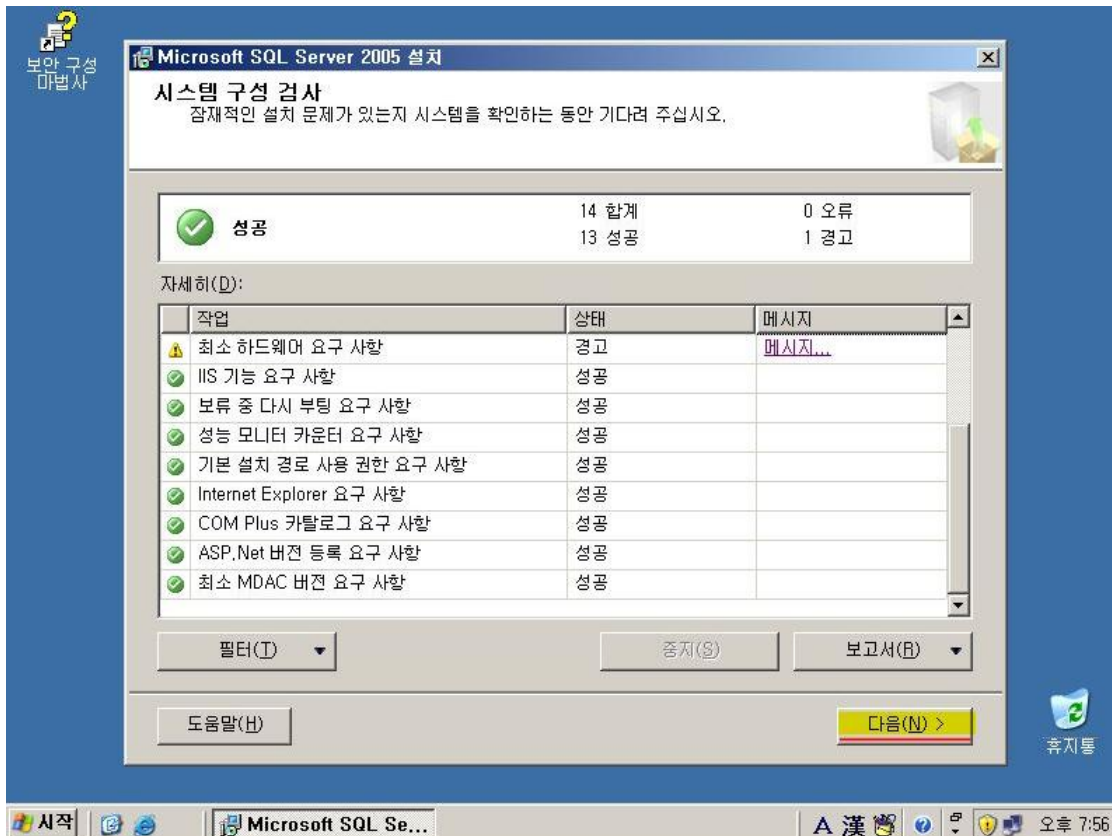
보안 구성 마법사

Microsoft SQL Server 2005 설치

시스템 구성 검사
잠재적인 설치 문제가 있는지 시스템을 확인하는 동안 기다려 주십시오.

성공

14 합계
13 성공

0 오류
1 경고

자세히(D):

| 작업 | 상태 | 메시지 |
|---|---|---|
| 최소 하드웨어 요구 사항 | 경고 | 메시지... |
| IIS 기능 요구 사항 | 성공 | |
| 보류 중 다시 부팅 요구 사항 | 성공 | |
| 성능 모니터 카운터 요구 사항 | 성공 | |
| 기본 설치 경로 사용 권한 요구 사항 | 성공 | |
| Internet Explorer 요구 사항 | 성공 | |
| COM Plus 카탈로그 요구 사항 | 성공 | |
| ASP.Net 버전 등록 요구 사항 | 성공 | |
| 최소 MDAC 버전 요구 사항 | 성공 | |

필터(T)

중지(S)

보고서(R)

도움말(H)

다음(N) >

휴지통

시작

Microsoft SQL Se...

A 漢

오후 7:56